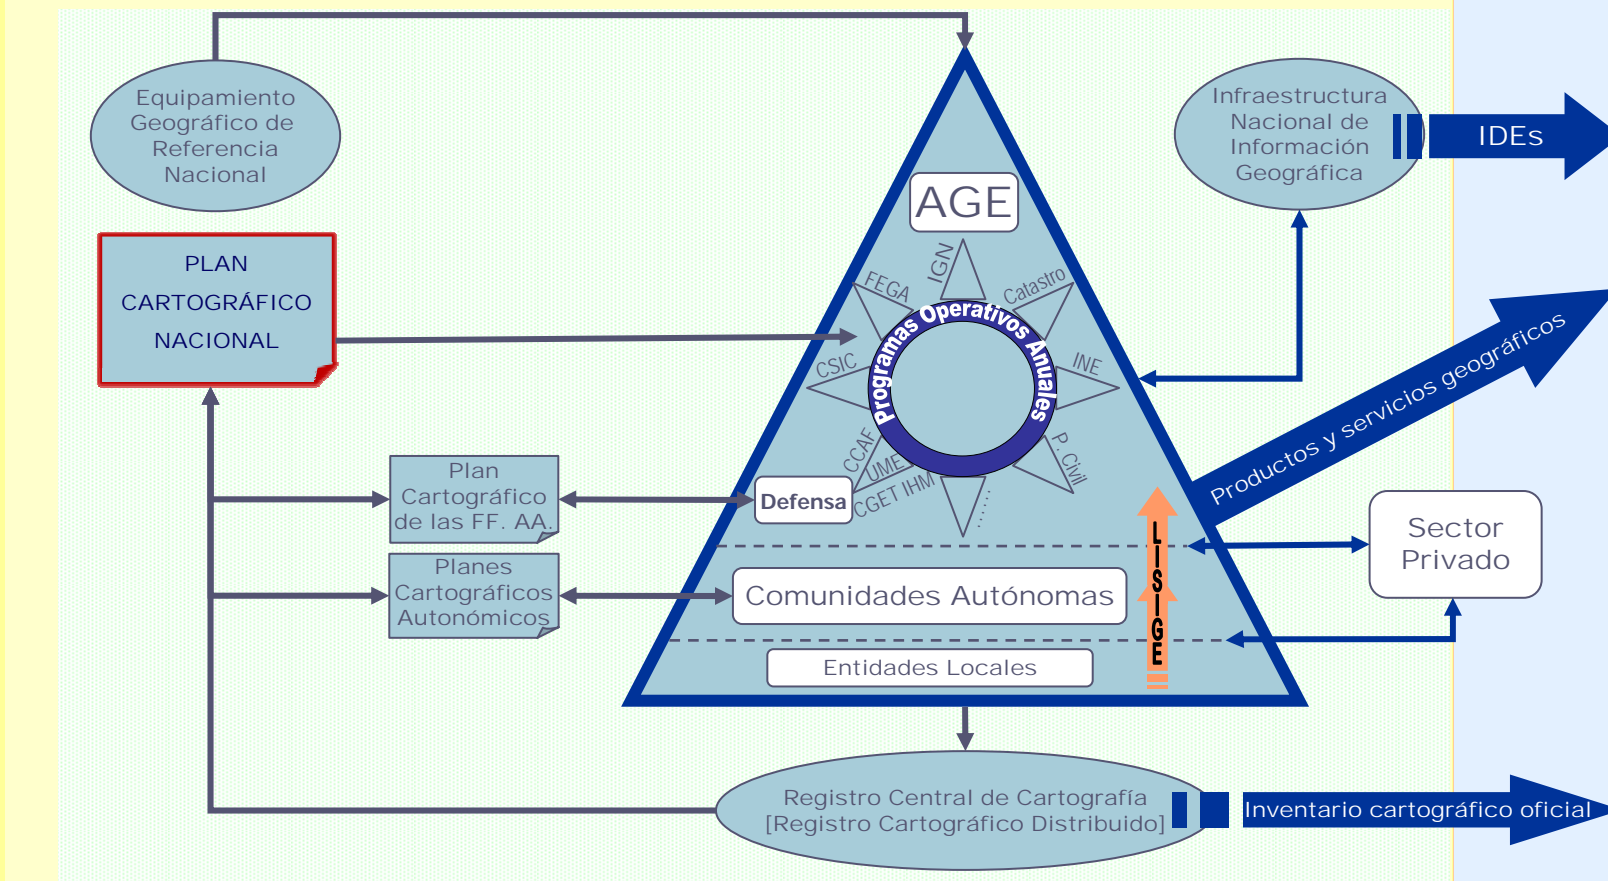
Equipamiento Geográfico de Referencia Nacional

PLAN CARTOGRÁFICO NACIONAL

Infraestructura Nacional de Información Geográfica

IDEs

AGE

IGN

FEGA

Catastro

Programas Operativos Anuales

CSIC

INE

CCAF

UME

P. Civil

CGET IHM

Defensa

Productos y servicios geográficos

Plan Cartográfico de las FF. AA.

Planes Cartográficos Autonómicos

LISIGE

Sector Privado

Comunidades Autónomas

Entidades Locales

Registro Central de Cartografía [Registro Cartográfico Distribuido]

Inventario cartográfico oficial